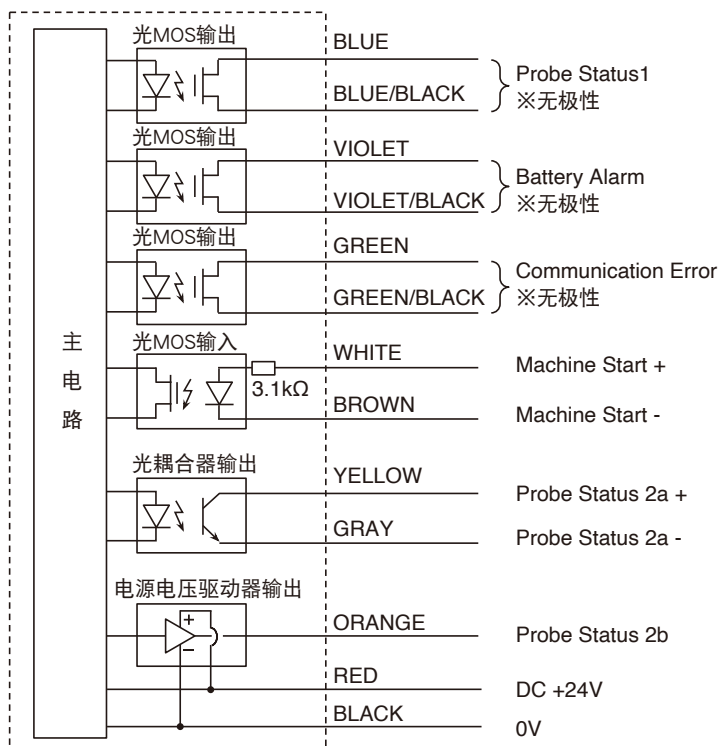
主电路

光MOS输出
BLUE
BLUE/BLACK
Probe Status1
※无极性

光MOS输出
VIOLET
VIOLET/BLACK
Battery Alarm
※无极性

光MOS输出
GREEN
GREEN/BLACK
Communication Error
※无极性

光MOS输入
3.1kΩ
WHITE
BROWN
Machine Start +
Machine Start -

光耦合器输出
YELLOW
GRAY
Probe Status 2a +
Probe Status 2a -

电源电压驱动器输出
+
−
ORANGE
Probe Status 2b
RED
DC +24V
BLACK
0V